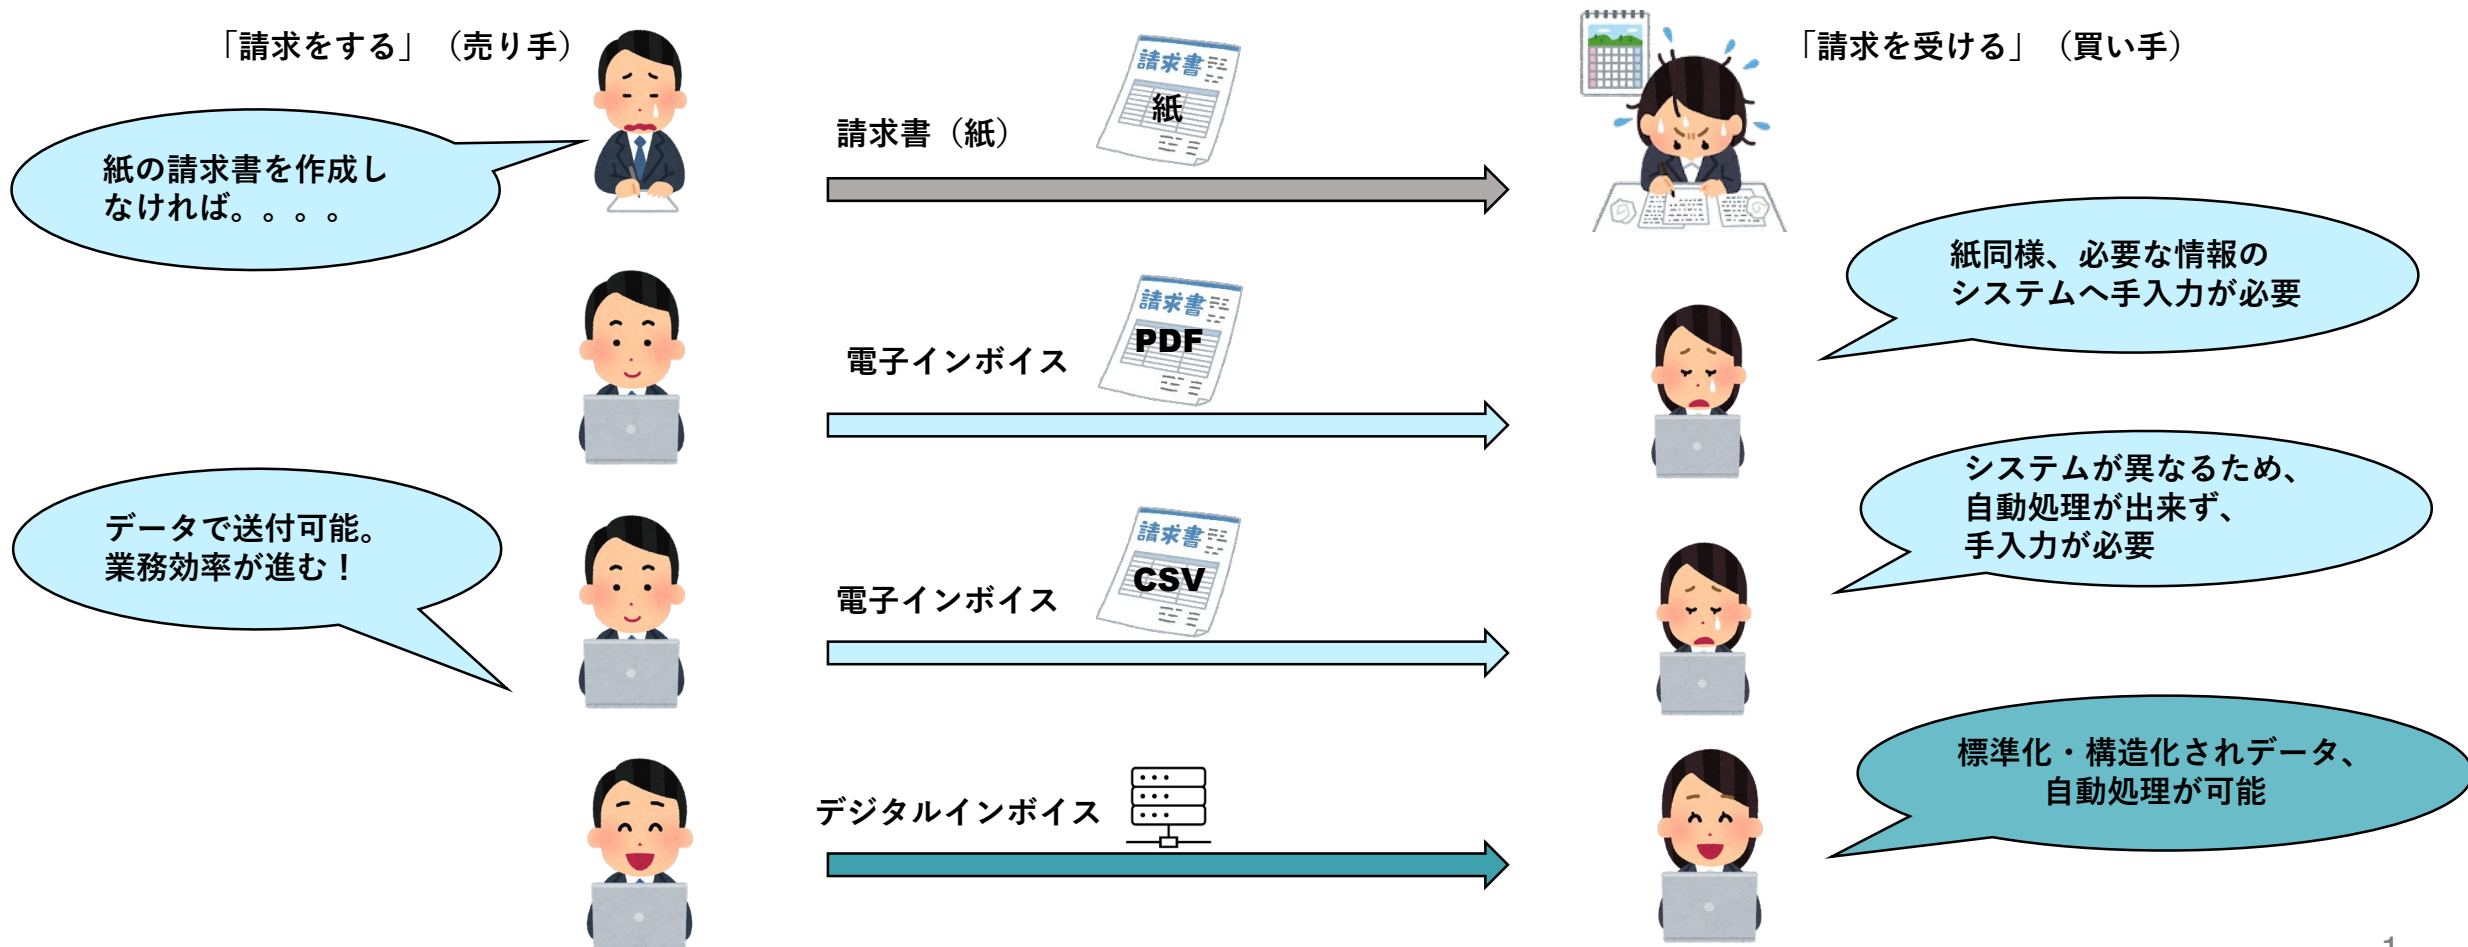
「請求をする」（売り手）

「請求を受ける」（買い手）

紙の請求書を作成しなければ。。。。

請求書（紙）

請求書

紙

紙同様、必要な情報のシステムへ手入力が必要

電子インボイス

請求書

PDF

システムが異なるため、自動処理が出来ず、手入力が必要

データで送付可能。業務効率が進む！

電子インボイス

請求書

CSV

デジタルインボイス

標準化・構造化されデータ、自動処理が可能